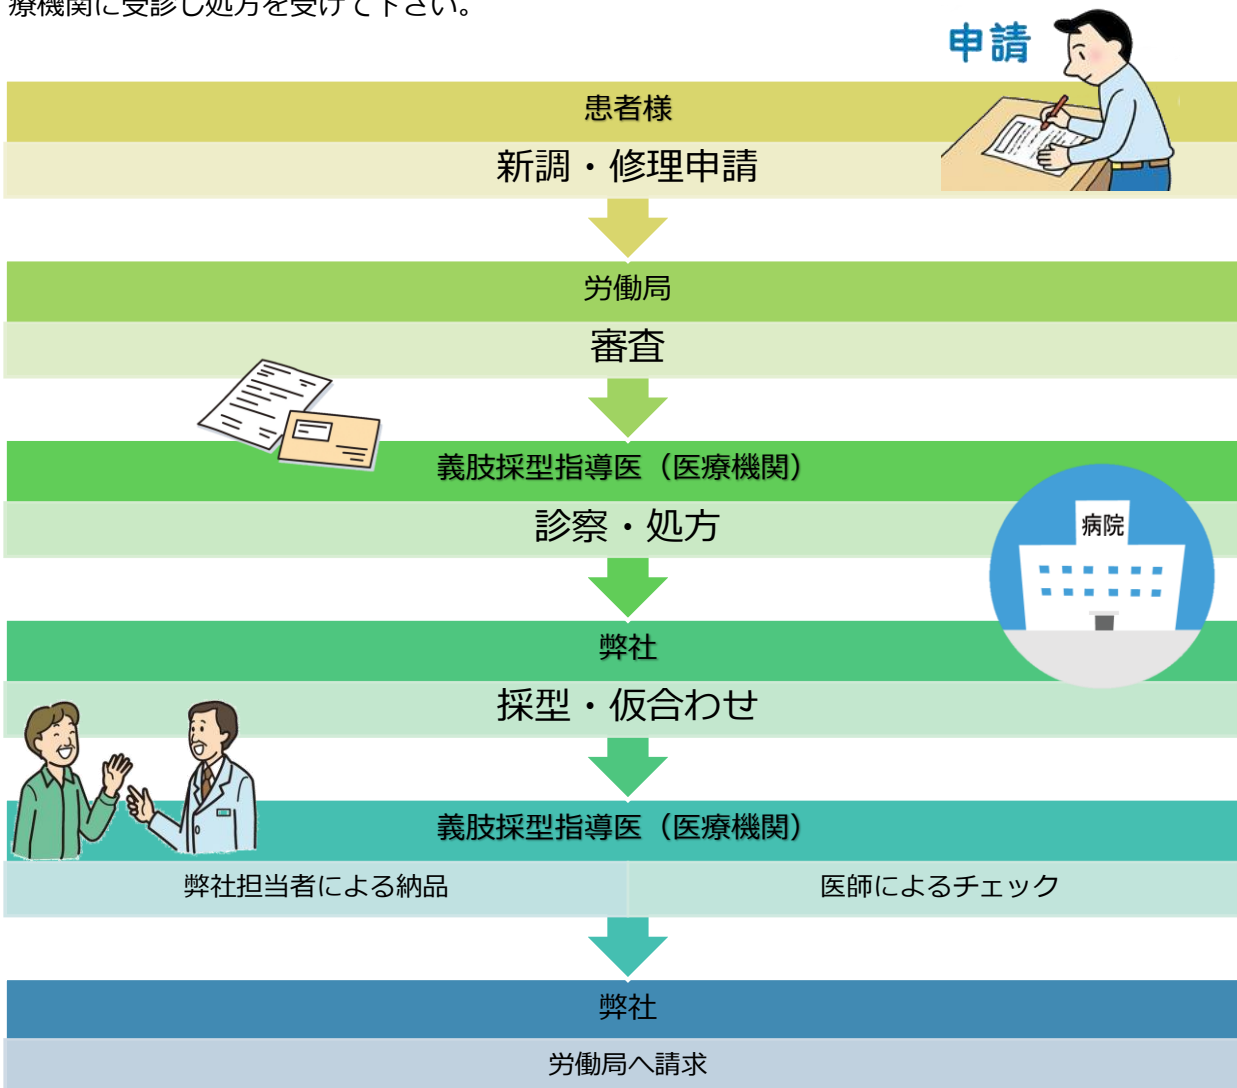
療機関に受診し処方を受けて下さい。

申請

患者様

新調・修理申請

労働局

審査

義肢採型指導医（医療機関）

診察・処方

病院

弊社

採型・仮合わせ

義肢採型指導医（医療機関）

弊社担当者による納品

医師によるチェック

弊社

労働局へ請求